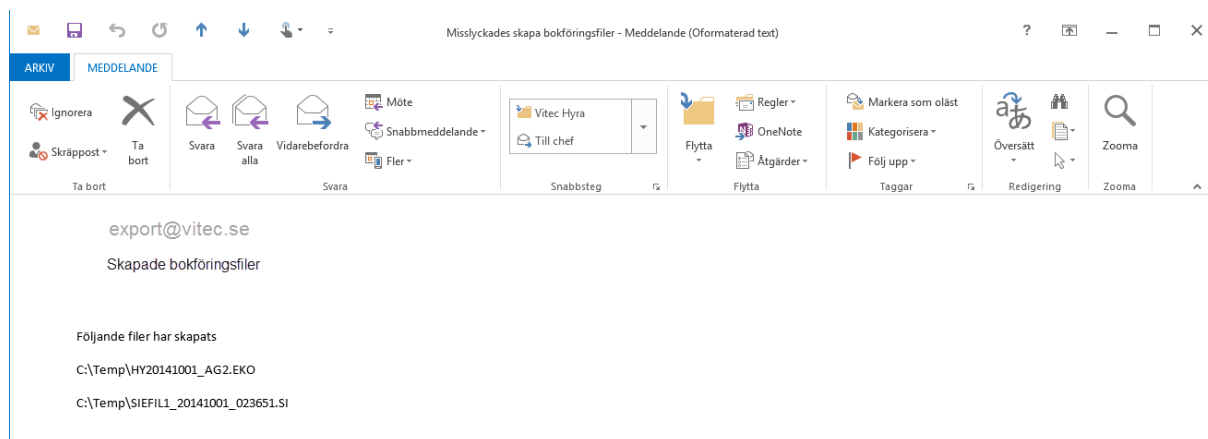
Misslyckades skapa bokföringsfiler - Meddelande (Oformaterad text)

?

ARKIV MEDDELANDE

Ignorera
Skräppost
Ta bort
Ta bort

Svara
Svara alla
Vidarebefordra
Möte
Snabbmeddelande
Fler
Svara

Vitec Hyra
Till chef
Snabbsteg

Flytta
Regler
OneNote
Åtgärder
Flytta

Markera som oläst
Kategorisera
Följ upp
Taggar

Översätt
Redigering

Zooma
Zooma

export@vitec.se

Skapade bokföringsfiler

Följande filer har skapats

C:\Temp\HY20141001_AG2.EKO

C:\Temp\SIEFIL1_20141001_023651.SI